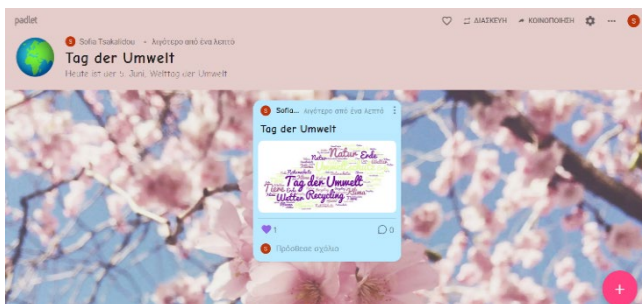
padlet

ΔΙΑΣΚΕΥΗ

ΚΟΙΝΟΠΟΙΗΣΗ

Sofia Tsakalidou • λιγότερο από ένα λεπτό

Tag der Umwelt

Heute ist der 5. Juni, Welttag der Umwelt

Sofia... λιγότερο από ένα λεπτό

Tag der Umwelt

Tag der Umwelt Natur Erde Wetter Recycling Klima

1

0

Πρόσθεσε σχόλιο

+